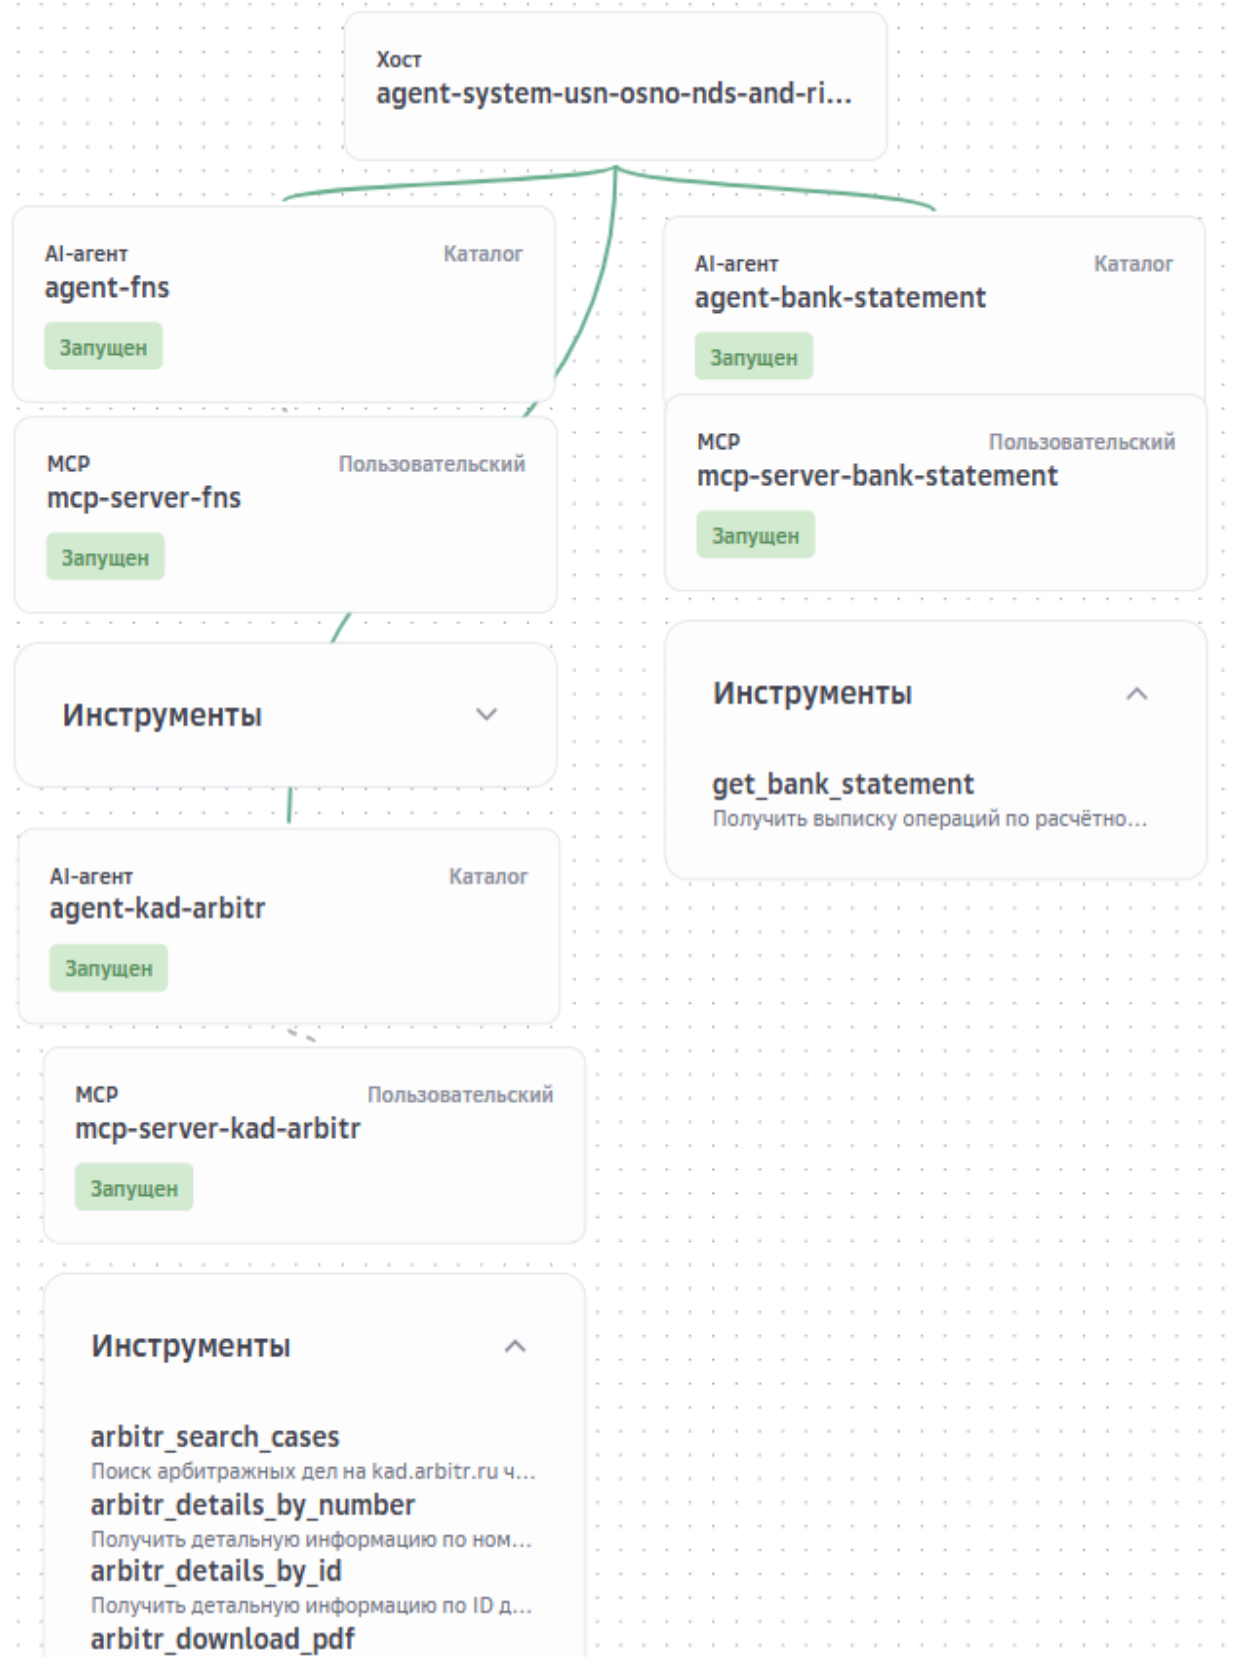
Хост
agent-system-usn-osno-nds-and-ri...

AI-агент
Каталог
agent-fns
Запущен

MCP
Пользовательский
mcp-server-fns
Запущен

Инструменты

AI-агент
Каталог
agent-kad-arbitr
Запущен

MCP
Пользовательский
mcp-server-kad-arbitr
Запущен

Инструменты

arbitr_search_cases
Поиск арбитражных дел на kad.arbitr.ru ч...
arbitr_details_by_number
Получить детальную информацию по ном...
arbitr_details_by_id
Получить детальную информацию по ID д...
arbitr_download_pdf

AI-агент
Каталог
agent-bank-statement
Запущен

MCP
Пользовательский
mcp-server-bank-statement
Запущен

Инструменты

get_bank_statement
Получить выписку операций по расчётно...